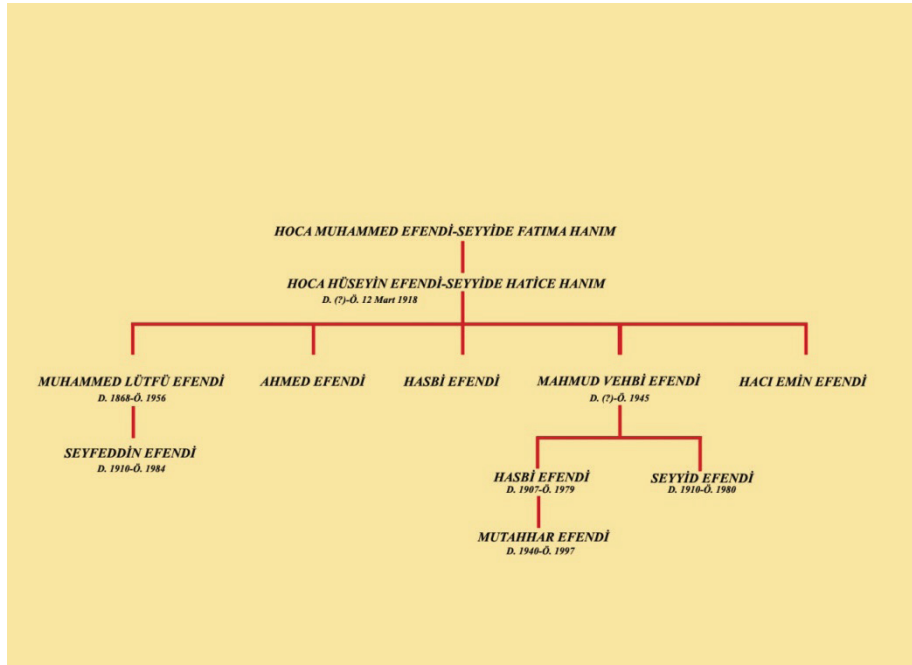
HOCA MUHAMMED EFENDİ-SEYYİDE FATIMA HANIM

HOCA HÜSEYİN EFENDİ-SEYYİDE HATİCE HANIM
D. (?)-Ö. 12 Mart 1918

MUHAMMED LÜTFÜ EFENDİ
D. 1868-Ö. 1956

AHMED EFENDİ

HASBİ EFENDİ

MAHMUD VEHBİ EFENDİ
D. (?)-Ö. 1945

HACI EMİN EFENDİ

SEYFEDDİN EFENDİ
D. 1910-Ö. 1984

HASBİ EFENDİ
D. 1907-Ö. 1979

SEYYİD EFENDİ
D. 1910-Ö. 1980

MUTAHHAR EFENDİ
D. 1940-Ö. 1997